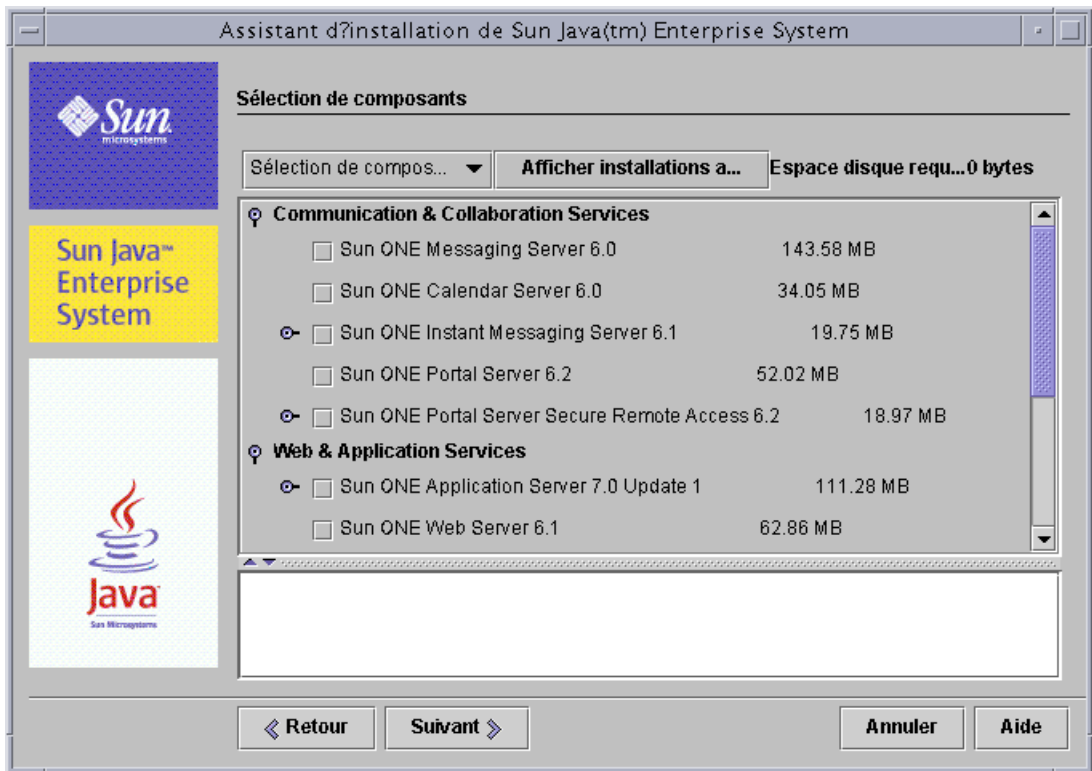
Assistant d?installation de Sun Java(tm) Enterprise System

Sun microsystems

Sun Java™ Enterprise System

Java
Sun Microsystems

Sélection de composants

Sélection de compos...

Afficher installations a...

Espace disque requ...0 bytes

Communication & Collaboration Services

Sun ONE Messaging Server 6.0 143.58 MB

Sun ONE Calendar Server 6.0 34.05 MB

Sun ONE Instant Messaging Server 6.1 19.75 MB

Sun ONE Portal Server 6.2 52.02 MB

Sun ONE Portal Server Secure Remote Access 6.2 18.97 MB

Web & Application Services

Sun ONE Application Server 7.0 Update 1 111.28 MB

Sun ONE Web Server 6.1 62.86 MB

Retour

Suivant

Annuler

Aide